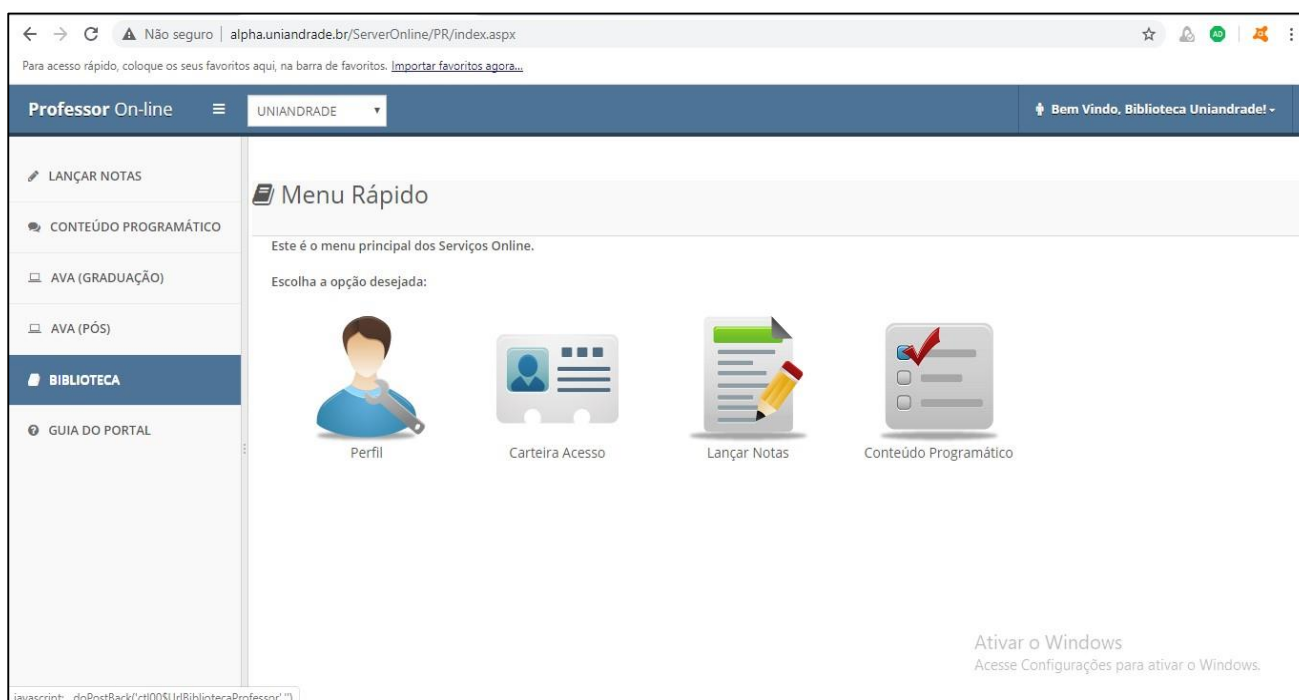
Não seguro | alpha.uniandrade.br/ServerOnline/PR/index.aspx

Para acesso rápido, coloque os seus favoritos aqui, na barra de favoritos. Importar favoritos agora...

Professor On-line

UNIANDRADE

Bem Vindo, Biblioteca Uniandrade!

LANÇAR NOTAS

CONTEÚDO PROGRAMÁTICO

AVA (GRADUAÇÃO)

AVA (PÓS)

BIBLIOTECA

GUIA DO PORTAL

Menu Rápido

Este é o menu principal dos Serviços Online.

Escolha a opção desejada:

Perfil

Carteira Acesso

Lançar Notas

Conteúdo Programático

Ativar o Windows
Acesse Configurações para ativar o Windows.

javascript:__doPostBack('ctl00$UrlBibliotecaProfessor','')